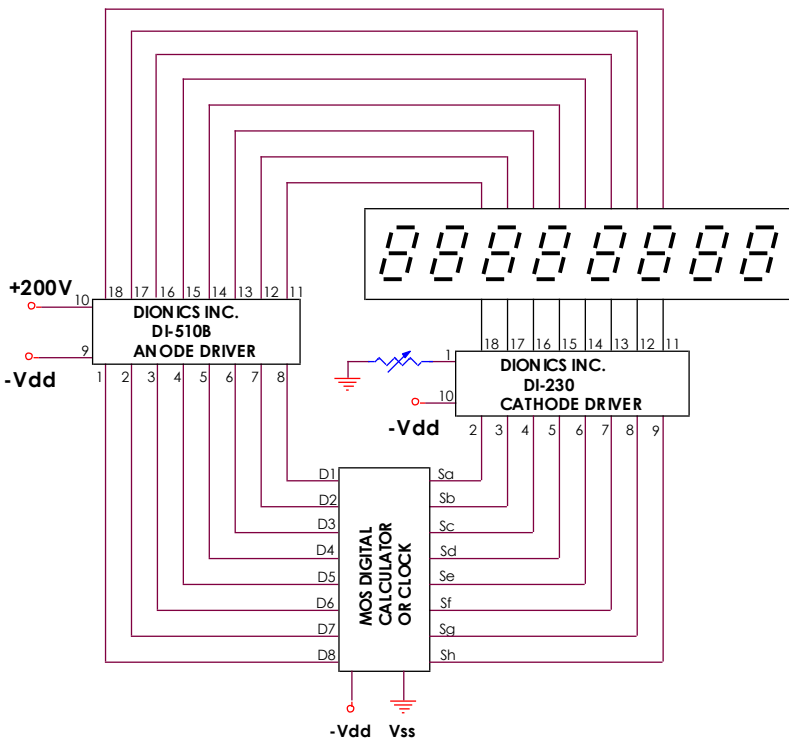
+200V
10
9
-Vdd
18 17 16 15 14 13 12 11
DIONICS INC.
DI-510B
ANODE DRIVER
1 2 3 4 5 6 7 8

18 17 16 15 14 13 12 11
1
10
DIONICS INC.
DI-230
CATHODE DRIVER
-Vdd
2 3 4 5 6 7 8 9

D1
D2
D3
D4
D5
D6
D7
D8
MOS DIGITAL CALCULATOR OR CLOCK
Sa
Sb
Sc
Sd
Se
Sf
Sg
Sh
-Vdd Vss